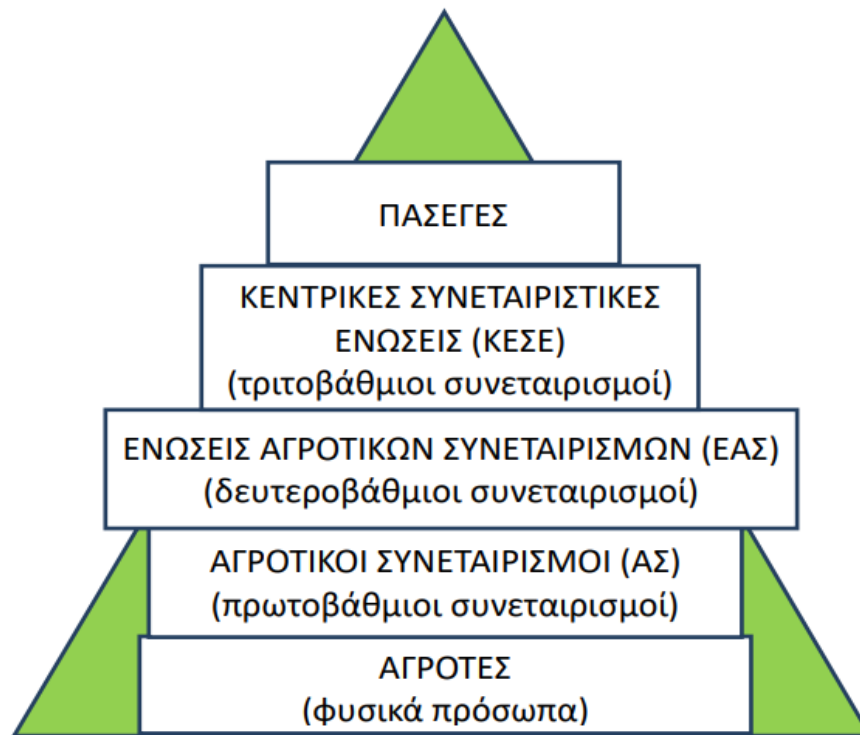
ΠΑΣΕΓΕΣ

ΚΕΝΤΡΙΚΕΣ ΣΥΝΕΤΑΙΡΙΣΤΙΚΕΣ ΕΝΩΣΕΙΣ (ΚΕΣΕ)
(τριτοβάθμιοι συνεταιρισμοί)

ΕΝΩΣΕΙΣ ΑΓΡΟΤΙΚΩΝ ΣΥΝΕΤΑΙΡΙΣΜΩΝ (ΕΑΣ)
(δευτεροβάθμιοι συνεταιρισμοί)

ΑΓΡΟΤΙΚΟΙ ΣΥΝΕΤΑΙΡΙΣΜΟΙ (ΑΣ)
(πρωτοβάθμιοι συνεταιρισμοί)

ΑΓΡΟΤΕΣ
(φυσικά πρόσωπα)